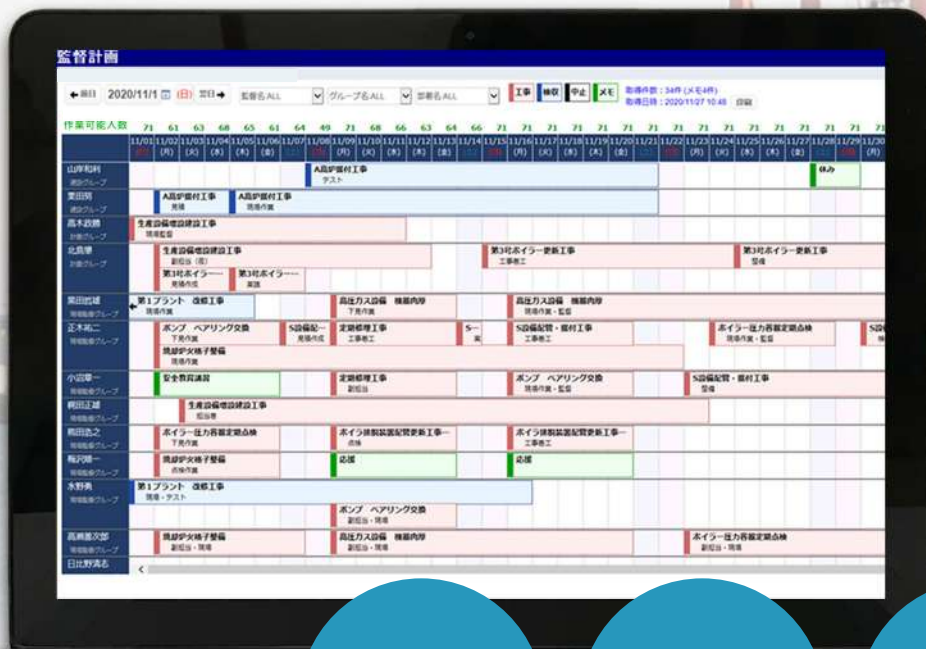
監督計画

←前日 2020/11/1 (日) 翌日→ 監督名ALL グループ名ALL 部署名ALL 工事 検収 中止 メモ 取得件数：34件 (メモ4件) 取得日時：2020/11/27 10:48 印刷

作業可能人数 71 61 63 68 65 61 64 49 71 68 66 63 64 66 71 71 71 71 71 71 71 71 71 71 71 71 71 71 71 71

11/01 11/02 11/03 11/04 11/05 11/06 11/07 11/08 11/09 11/10 11/11 11/12 11/13 11/14 11/15 11/16 11/17 11/18 11/19 11/20 11/21 11/22 11/23 11/24 11/25 11/26 11/27 11/28 11/29 11/30
(日) (月) (火) (水) (木) (金) (土) (日) (月) (火) (水) (木) (金) (土) (日) (月) (火) (水) (木) (金) (土) (日) (月) (火) (水) (木) (金) (土) (日) (月)

山岸和利 建設グループ
A高炉据付工事 テスト
休み

栗田朋 建設グループ
A高炉据付工事 現場
A高炉据付工事 現場作業

高木政勝 計画グループ
生産設備増設建設工事 現場監督

北島陽 計画グループ
生産設備増設建設工事 副担当（長）
第3号ボイラー更新工事 工事着工
第3号ボイラー更新工事 整備
第3号ボイラー… 現場作業
第3号ボイラー… 実施

栗田哲雄 現場監督グループ
第1プラント 改修工事 現場作業
高圧ガス設備 検査内容 下見作業
高圧ガス設備 検査内容 現場作業・監督

正木祐二 現場監督グループ
ポンプ ベアリング交換 下見作業
S設備配… 見積作成
定期修理工事 工事着工
S… 実
S設備配管・据付工事 工事着工
ボイラー圧力容器定期点検 現場作業・監督
S設
焼却炉火格子整備 現場作業

小山章一 現場監督グループ
安全教育講習
定期修理工事 副担当
ポンプ ベアリング交換 現場作業・監督
S設備配管・据付工事 整備

前田正雄 現場監督グループ
生産設備増設建設工事 担当者

前田浩之 現場監督グループ
ボイラー圧力容器定期点検 下見作業
ボイラ排煙装置配管更新工事… 点検
ボイラ排煙装置配管更新工事… 工事着工

梅沢健一 現場監督グループ
焼却炉火格子整備 点検作業
応援
応援

水野勇 現場監督グループ
第1プラント 改修工事 現場・テスト
ポンプ ベアリング交換 副担当・現場

高瀬恵次郎 現場監督グループ
焼却炉火格子整備 副担当・現場
高圧ガス設備 検査内容 副担当・現場
ボイラー圧力容器定期点検 副担当・現場

日比野満名